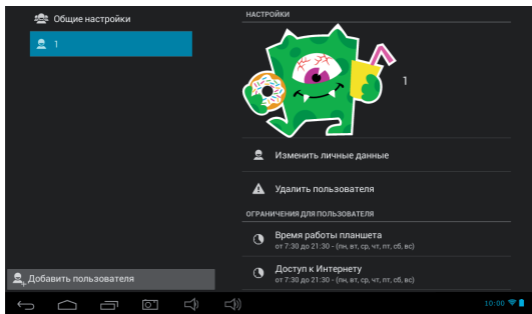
Общие настройки

1

Добавить пользователя

НАСТРОЙКИ

1

Изменить личные данные

Удалить пользователя

ОГРАНИЧЕНИЯ ДЛЯ ПОЛЬЗОВАТЕЛЯ

Время работы планшета
от 7:30 до 21:30 - (пн, вт, ср, чт, пт, сб, вс)

Доступ к Интернету
от 7:30 до 21:30 - (пн, вт, ср, чт, пт, сб, вс)

10:00